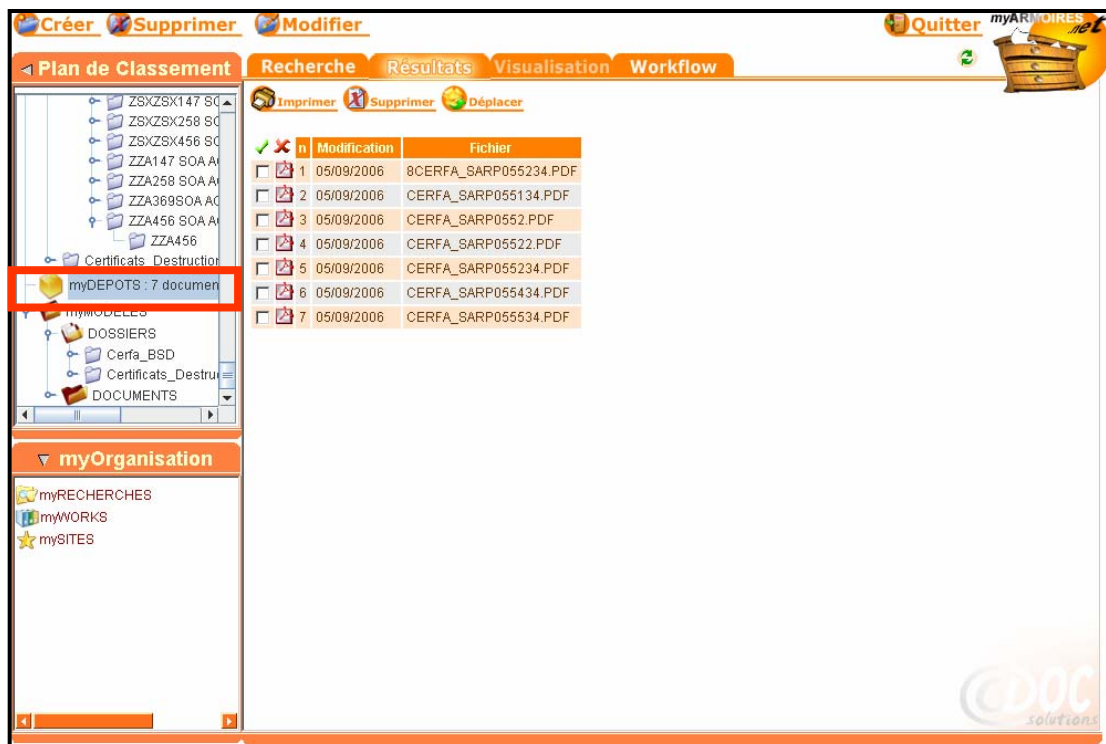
Créer Supprimer Modifier

Quitter myARMOIRES.net

◂ Plan de Classement

ZSXZSX147 SC
ZSXZSX258 SC
ZSXZSX456 SC
ZZA147 SOA A
ZZA258 SOA A
ZZA369SOA AC
ZZA456 SOA A
ZZA456
Certificats_Destruction
myDEPOTS : 7 documen
myMODELES
DOSSIERS
Cerfa_BSD
Certificats_Destru
DOCUMENTS

Recherche Résultats Visualisation Workflow

Imprimer Supprimer Déplacer

| ✓ ✗ | n | Modification | Fichier |
|---|---|---|---|
| ☐ | 1 | 05/09/2006 | 8CERFA_SARP055234.PDF |
| ☐ | 2 | 05/09/2006 | CERFA_SARP055134.PDF |
| ☐ | 3 | 05/09/2006 | CERFA_SARP0552.PDF |
| ☐ | 4 | 05/09/2006 | CERFA_SARP05522.PDF |
| ☐ | 5 | 05/09/2006 | CERFA_SARP055234.PDF |
| ☐ | 6 | 05/09/2006 | CERFA_SARP055434.PDF |
| ☐ | 7 | 05/09/2006 | CERFA_SARP055534.PDF |

▿ myOrganisation

myRECHERCHES
myWORKS
mySITES

CDOC solutions